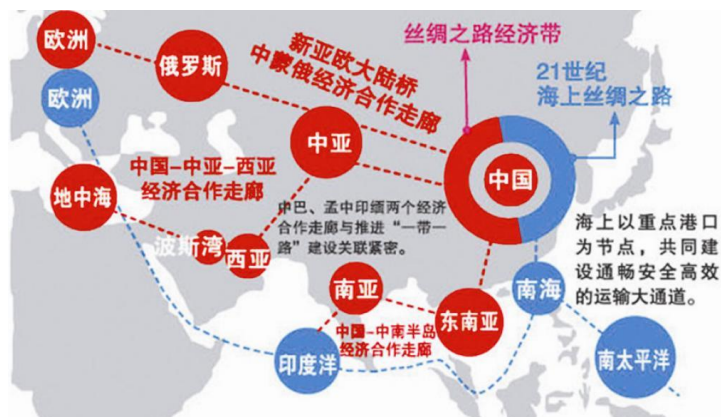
欧洲
俄罗斯
新亚欧大陆桥
中蒙俄经济合作走廊
丝绸之路经济带
21世纪
海上丝绸之路
欧洲
中亚
中国
中国-中亚-西亚
经济合作走廊
地中海
中巴、孟中印缅两个经济合作走廊与推进"一带一路"建设关联紧密。
波斯湾
西亚
海上以重点港口为节点，共同建设通畅安全高效的运输大通道。
南亚
东南亚
南海
中国-中南半岛
经济合作走廊
印度洋
南太平洋